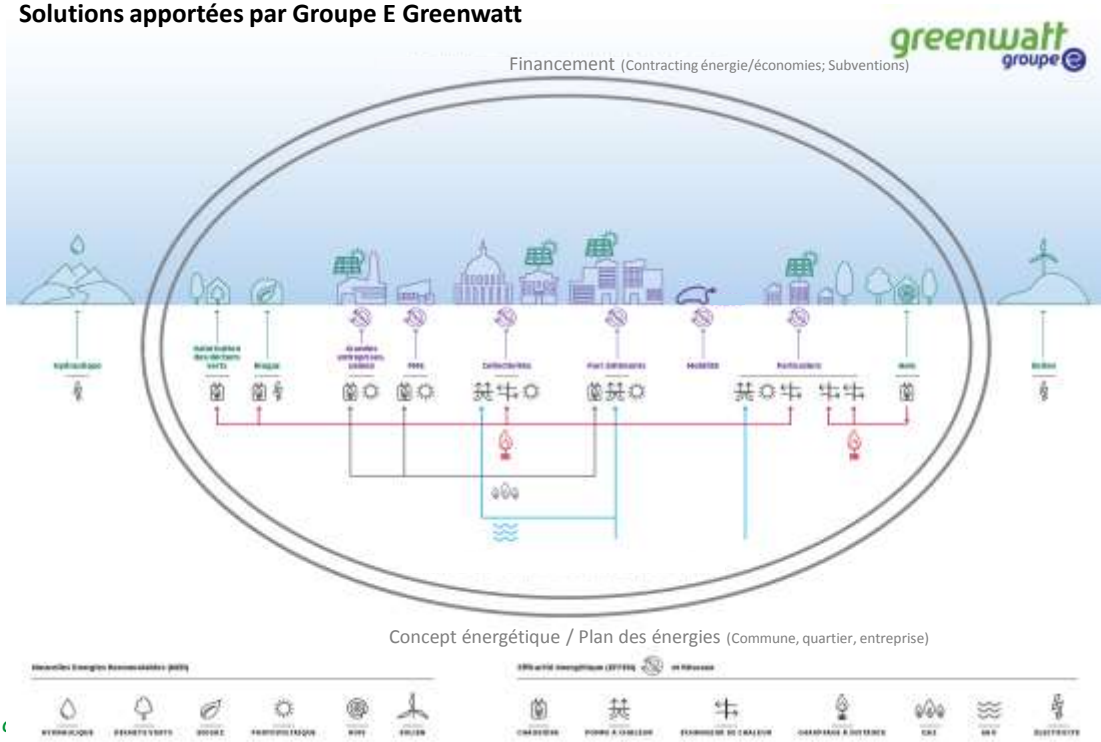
Solutions apportées par Groupe E Greenwatt

greenwatt groupe E

Financement (Contracting énergie/économies; Subventions)

Hydraulique

Valorisation des déchets verts

Biogaz

Grandes entreprises, usines

PME

Collectivités

Port immeubles

Mobilité

Particuliers

Bois

Eolien

Concept énergétique / Plan des énergies (Commune, quartier, entreprise)

Nouvelles Energies Renouvelables (NER)

HYDRAULIQUE DÉCHETS VERTS BIOGAZ PHOTOVOLTAÏQUE BOIS ÉOLIEN

Efficacité énergétique (EFFEE) et Réseaux

CHAUDIÈRE POMPE À CHALEUR ÉCHANGEUR DE CHALEUR CHAUFFAGE À DISTANCE GAZ EAU ÉLECTRICITÉ